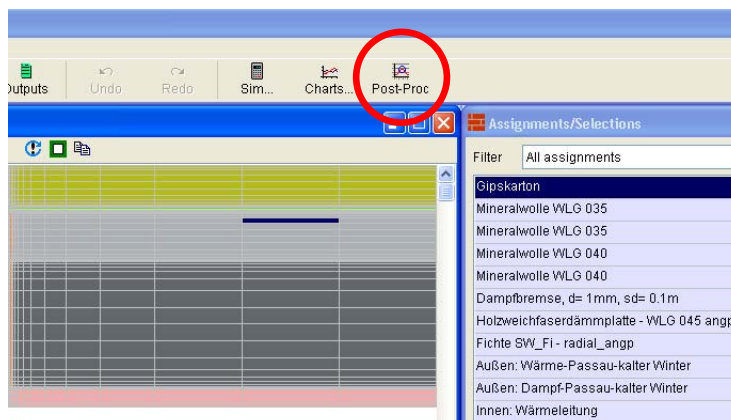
Outputs Undo Redo Sim... Charts... Post-Proc

Assignments/Selections

Filter All assignments

Gipskarton
Mineralwolle WLG 035
Mineralwolle WLG 035
Mineralwolle WLG 040
Mineralwolle WLG 040
Dampfbremse, d= 1mm, sd= 0.1m
Holzweichfaserdämmplatte - WLG 045 angp
Fichte SW_Fi - radial_angp
Außen: Wärme-Passau-kalter Winter
Außen: Dampf-Passau-kalter Winter
Innen: Wärmeleitung